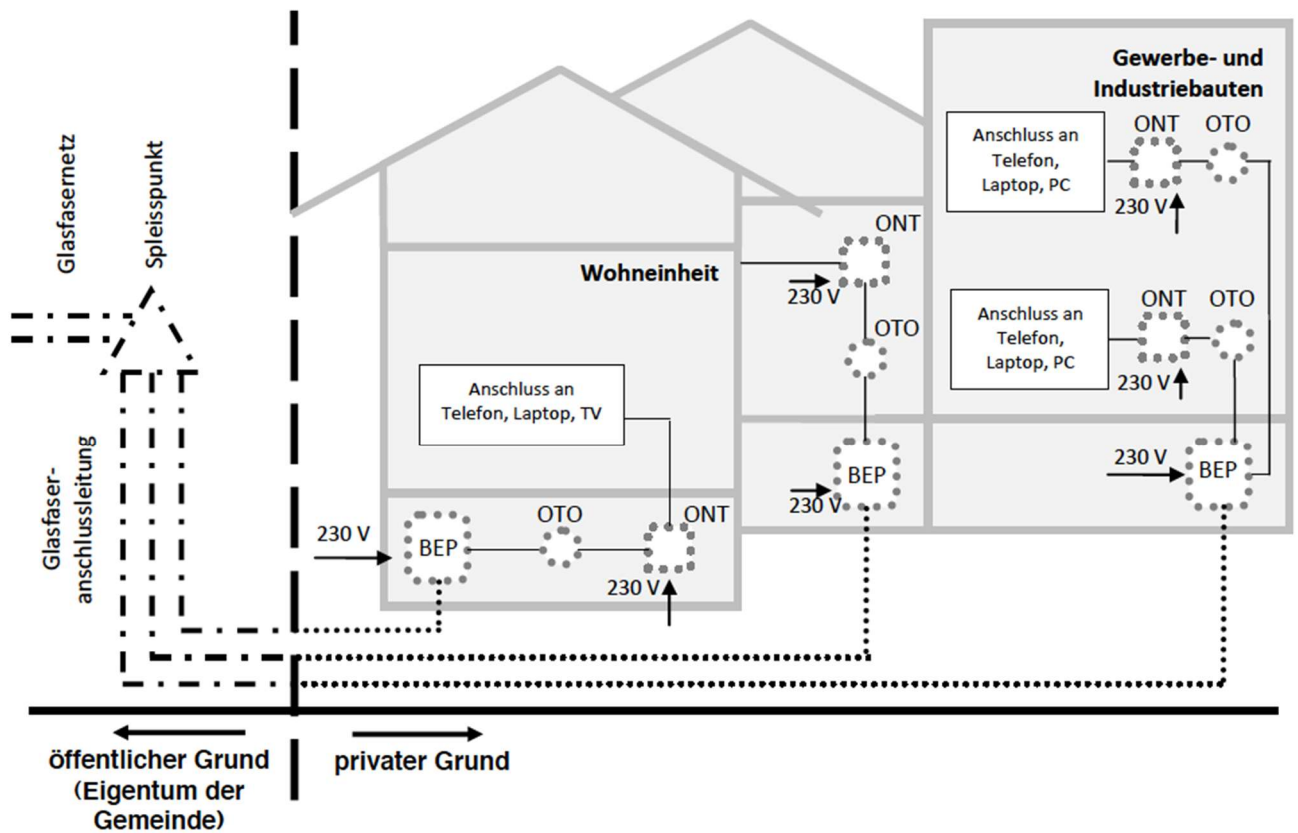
Glasfasernetz

Spleisspunkt

Glasfaser-anschlussleitung

Gewerbe- und Industriebauten

Anschluss an Telefon, Laptop, PC

ONT

OTO

230 V

ONT

Wohneinheit

230 V

OTO

Anschluss an Telefon, Laptop, PC

ONT

OTO

230 V

Anschluss an Telefon, Laptop, TV

BEP

230 V

230 V

BEP

230 V

BEP

OTO

ONT

230 V

öffentlicher Grund (Eigentum der Gemeinde)

privater Grund